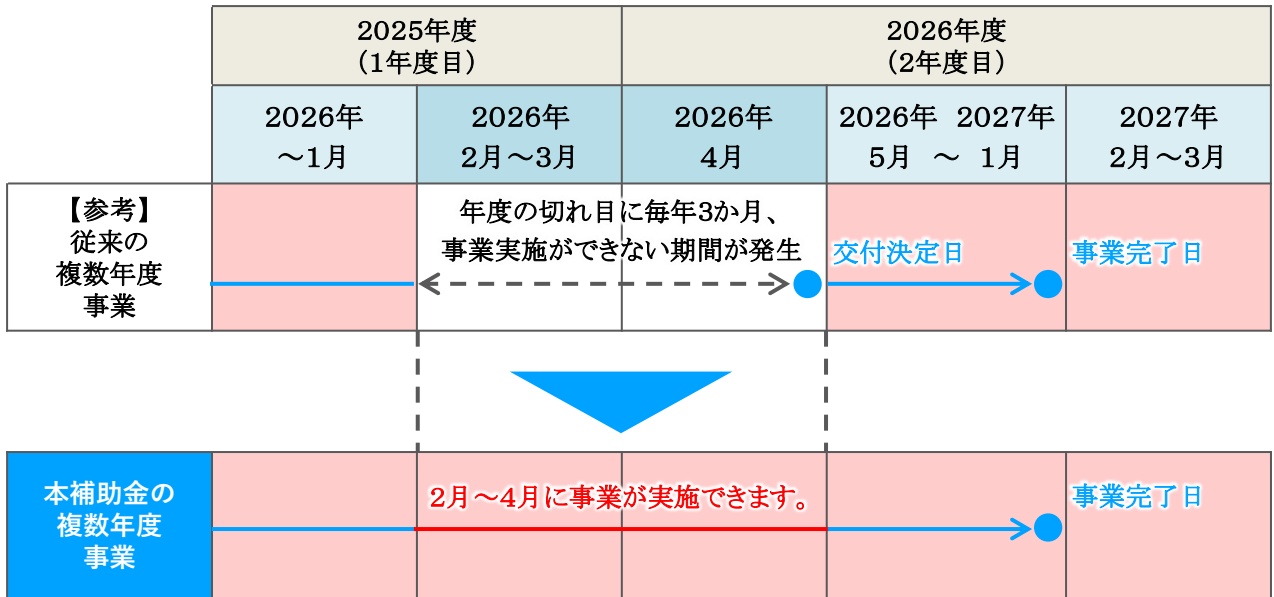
| | 2025年度（1年度目） | | 2026年度（2年度目） | | |
|---|---|---|---|---|---|
| | 2026年 ～1月 | 2026年 2月～3月 | 2026年 4月 | 2026年 2027年 5月 ～ 1月 | 2027年 2月～3月 |
| 【参考】従来の複数年度事業 | | 年度の切れ目に毎年3か月、事業実施ができない期間が発生 | | 交付決定日 | 事業完了日 |
| 本補助金の複数年度事業 | | 2月～4月に事業が実施できます。 | | | 事業完了日 |